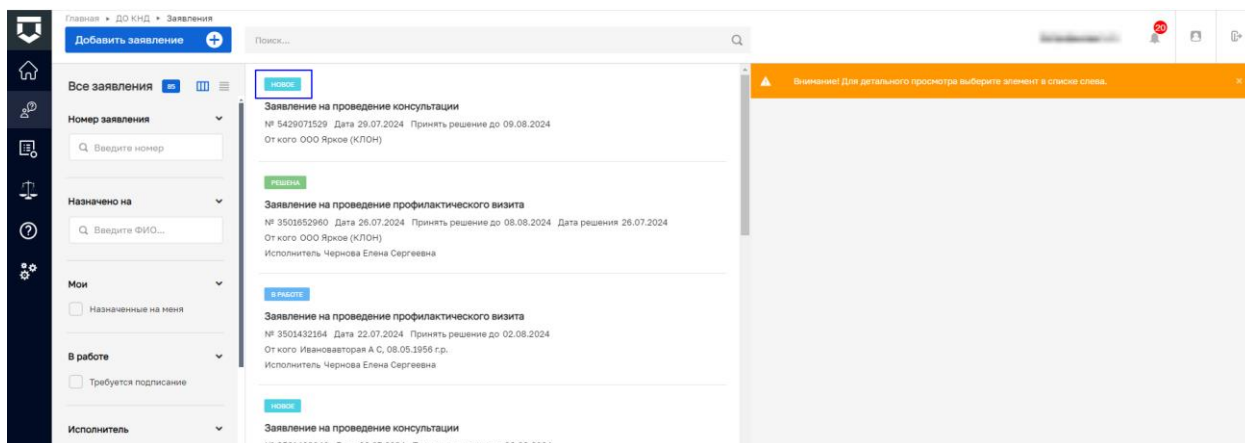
Главная ▸ ДО КНД ▸ Заявления

Добавить заявление

Поиск...

20

Все заявления 85

Номер заявления

Введите номер

Назначено на

Введите ФИО...

Мои

Назначенные на меня

В работе

Требуется подписание

Исполнитель

НОВОЕ

Заявление на проведение консультации

№ 5429071529 Дата 29.07.2024 Принять решение до 09.08.2024

От кого ООО Яркое (КЛОН)

РЕШЕНА

Заявление на проведение профилактического визита

№ 3501652960 Дата 26.07.2024 Принять решение до 08.08.2024 Дата решения 26.07.2024

От кого ООО Яркое (КЛОН)

Исполнитель Чернова Елена Сергеевна

В РАБОТЕ

Заявление на проведение профилактического визита

№ 3501432164 Дата 22.07.2024 Принять решение до 02.08.2024

От кого Ивановавторая А С, 08.05.1956 г.р.

Исполнитель Чернова Елена Сергеевна

НОВОЕ

Заявление на проведение консультации

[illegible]

Внимание! Для детального просмотра выберите элемент в списке слева.